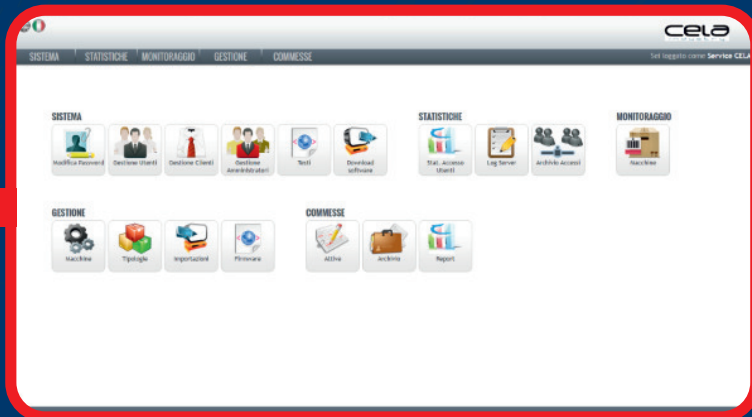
CELA

SISTEMA | STATISTICHE | MONITORAGGIO | GESTIONE | COMMESSE

Sei loggato come Service CELA

SISTEMA

Modifica Password

Gestione Utenti

Gestione Clienti

Gestione Amministratori

Testi

Download software

STATISTICHE

Stat. Accesso Utenti

Log Server

Archivio Accessi

MONITORAGGIO

Macchine

GESTIONE

Macchine

Tipologie

Importazioni

Firmware

COMMESSE

Attive

Archivio

Report